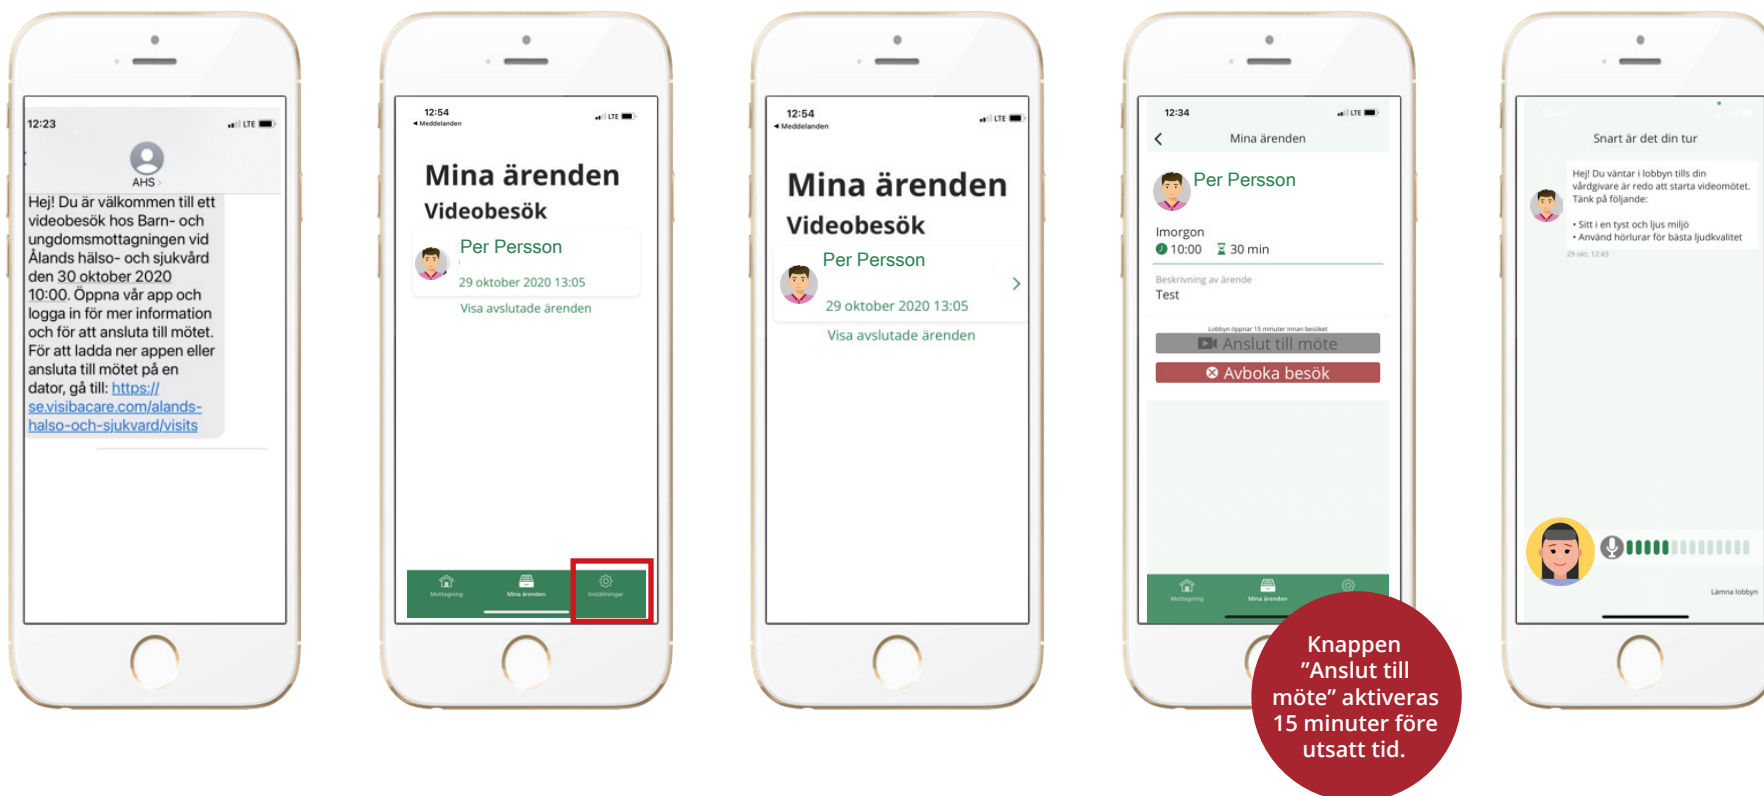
12:23

AHS

Hej! Du är välkommen till ett videobesök hos Barn- och ungdomsmottagningen vid Ålands hälso- och sjukvård den 30 oktober 2020 10:00. Öppna vår app och logga in för mer information och för att ansluta till mötet. För att ladda ner appen eller ansluta till mötet på en dator, gå till: https://se.visibacare.com/alands-halso-och-sjukvard/visits

12:54
◂ Meddelanden

Mina ärenden
Videobesök

Per Persson
29 oktober 2020 13:05

Visa avslutade ärenden

Mottagning
Mina ärenden
Inställningar

12:54
◂ Meddelanden

Mina ärenden
Videobesök

Per Persson
29 oktober 2020 13:05

Visa avslutade ärenden

12:34

Mina ärenden

Per Persson

Imorgon
10:00
30 min

Beskrivning av ärende
Test

Lobbyn öppnar 15 minuter innan besöket
Anslut till möte
Avboka besök

Mottagning
Mina ärenden

Knappen ”Anslut till möte” aktiveras 15 minuter före utsatt tid.

Snart är det din tur

Hej! Du väntar i lobbyn tills din vårdgivare är redo att starta videomötet. Tänk på följande:

• Sitt i en tyst och ljus miljö
• Använd hörlurar för bästa ljudkvalitet

29 okt. 12:43

Lämna lobbyn